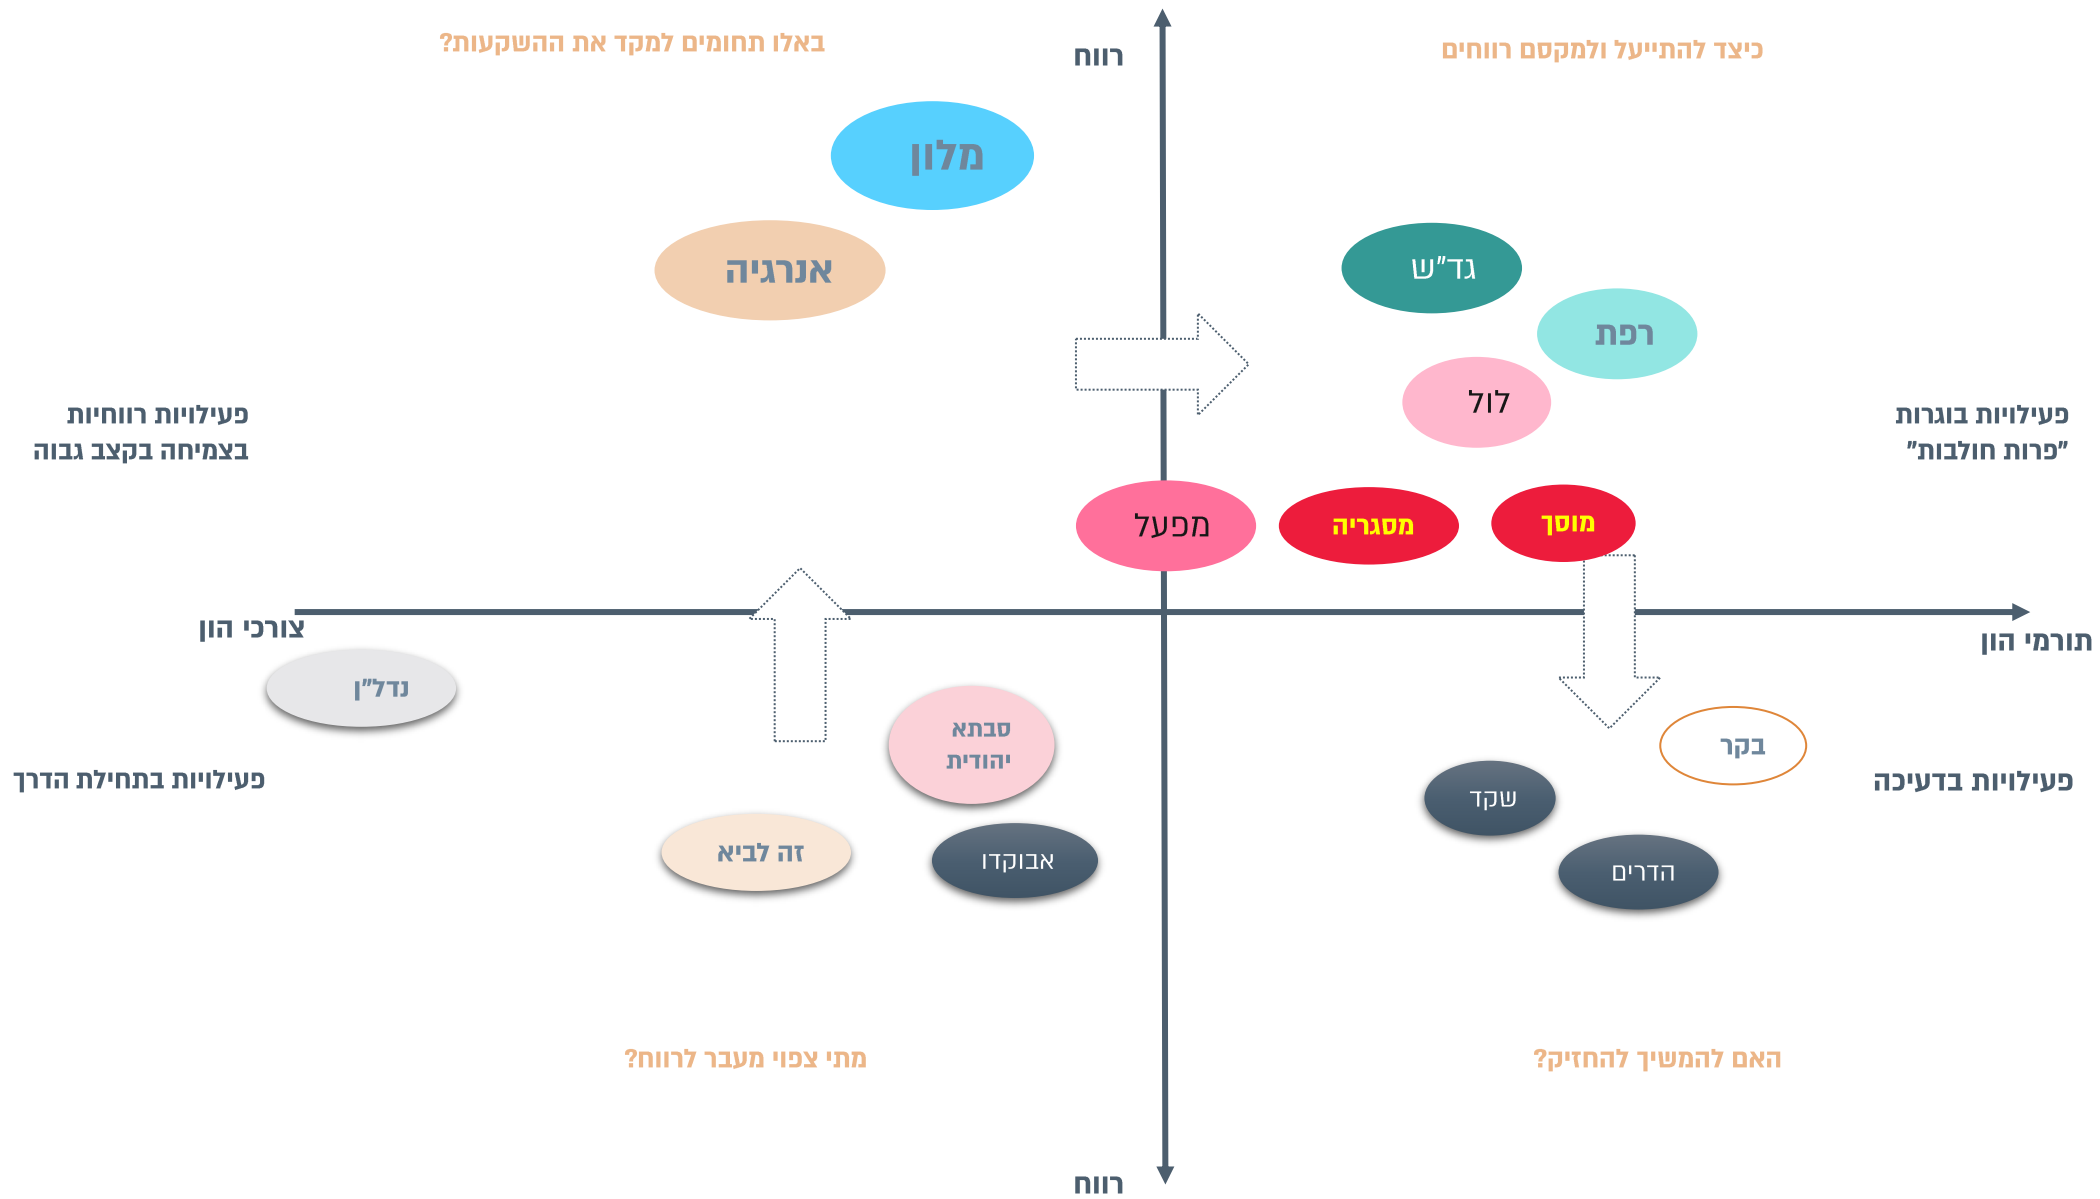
באלו תחומים למקד את ההשקעות?

רווח

כיצד להתייעל ולמקסם רווחים

מלון

אנרגיה

גד"ש

רפת

לול

פעילויות רווחיות
בצמיחה בקצב גבוה

פעילויות בוגרות
"פרות חולבות"

מפעל

מסגריה

מוסך

צורכי הון

תורמי הון

נדל"ן

סבתא
יהודית

בקר

פעילויות בתחילת הדרך

פעילויות בדעיכה

שקד

זה לביא

אבוקדו

הדרים

מתי צפוי מעבר לרווח?

האם להמשיך להחזיק?

רווח